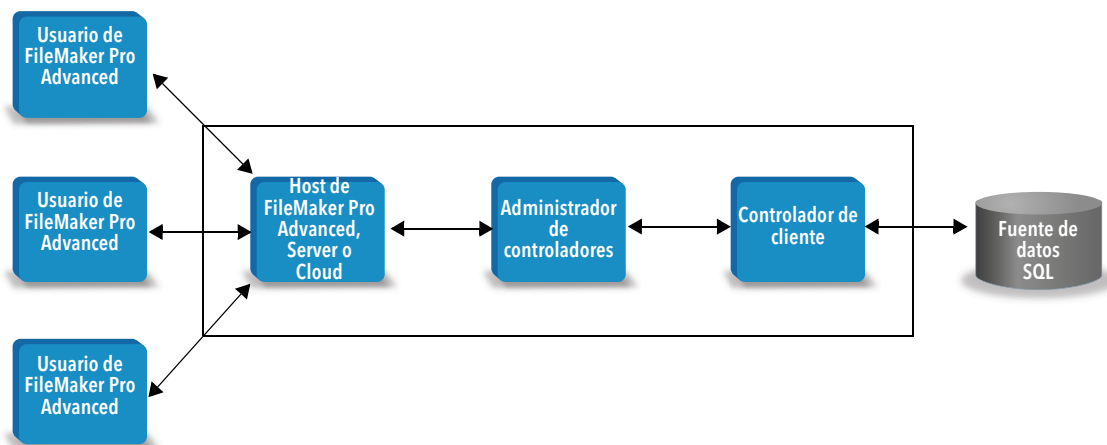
Usuario de FileMaker Pro Advanced

Usuario de FileMaker Pro Advanced

Usuario de FileMaker Pro Advanced

Host de FileMaker Pro Advanced, Server o Cloud

Administrador de controladores

Controlador de cliente

Fuente de datos SQL